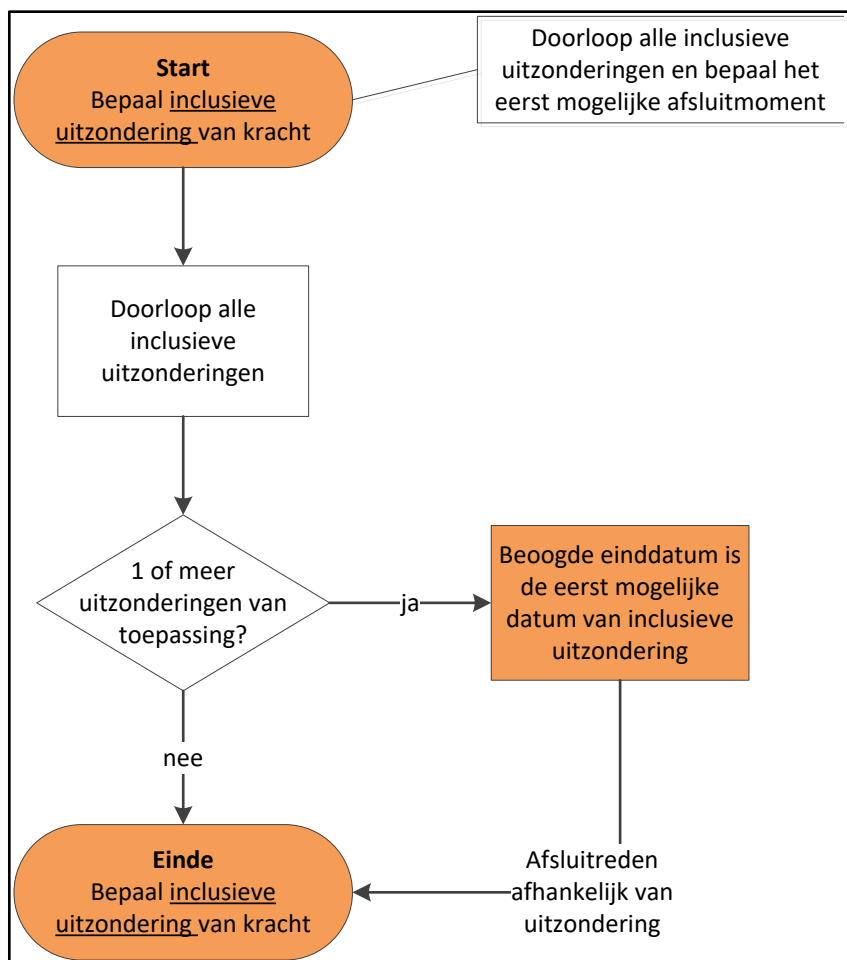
**Start**
Bepaal inclusieve uitzondering van kracht

Doorloop alle inclusieve uitzonderingen en bepaal het eerst mogelijke afsluitmoment

Doorloop alle inclusieve uitzonderingen

1 of meer uitzonderingen van toepassing?

ja

Beoogde einddatum is de eerst mogelijke datum van inclusieve uitzondering

nee

**Einde**
Bepaal inclusieve uitzondering van kracht

Afsluitreden afhankelijk van uitzondering